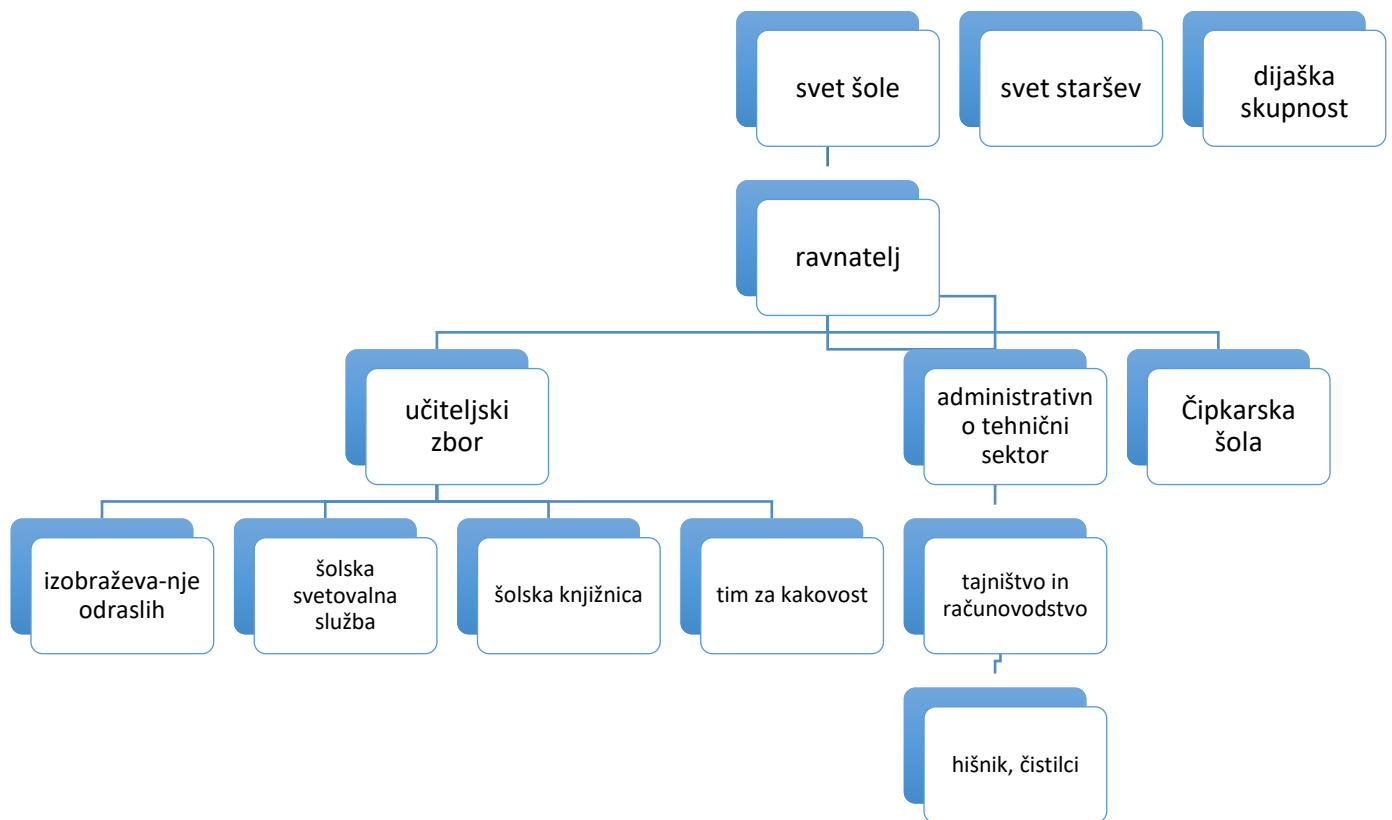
svet šole

svet staršev

dijaška skupnost

ravnatelj

učiteljski zbor

administrativno tehnični sektor

Čipkarska šola

izobraževa-nje odraslih

šolska svetovalna služba

šolska knjižnica

tim za kakovost

tajništvo in računovodstvo

hišnik, čistilci